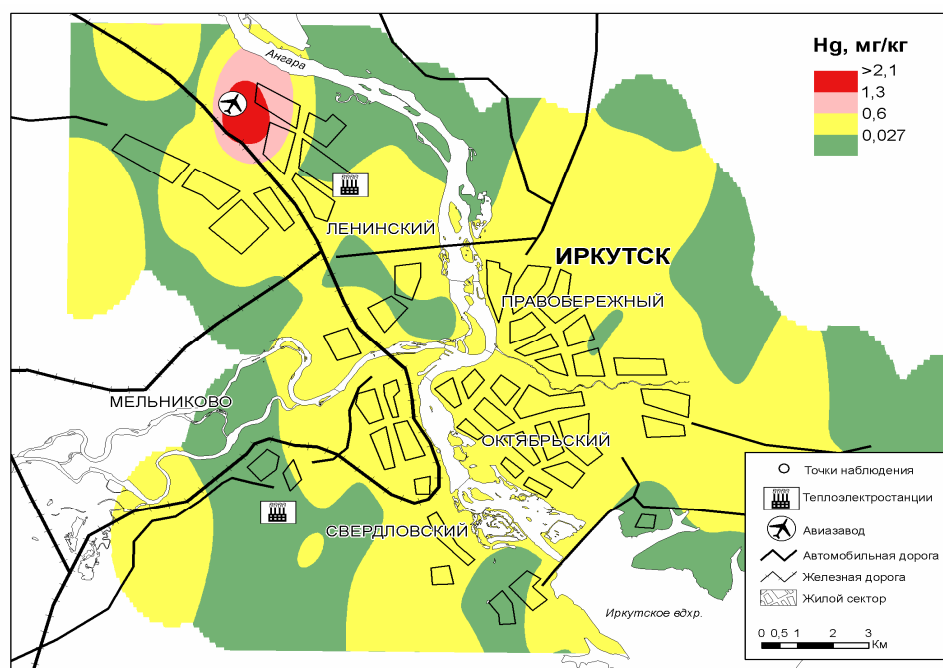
Hg, мг/кг
>2,1
1,3
0,6
0,027

Ангара
ЛЕНИНСКИЙ
ИРКУТСК
ПРАВОБЕРЕЖНЫЙ
МЕЛЬНИКОВО
ОКТЯБРЬСКИЙ
СВЕРДЛОВСКИЙ
Иркутское вдхр.

Точки наблюдения
Теплоэлектростанции
Авиазавод
Автомобильная дорога
Железная дорога
Жилой сектор

0 0,5 1 2 3
Км